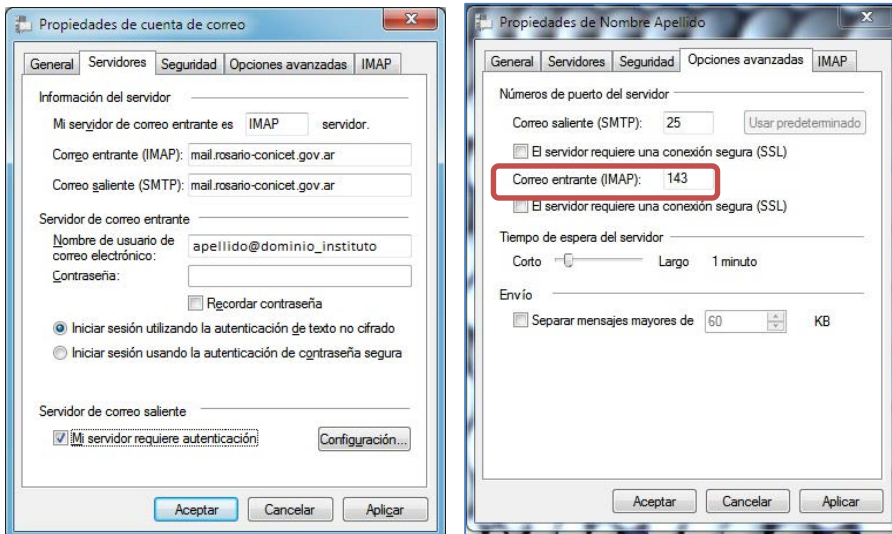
Propiedades de cuenta de correo

General | Servidores | Seguridad | Opciones avanzadas | IMAP

Información del servidor

Mi servidor de correo entrante es IMAP servidor.

Correo entrante (IMAP): mail.rosario-conicet.gov.ar

Correo saliente (SMTP): mail.rosario-conicet.gov.ar

Servidor de correo entrante

Nombre de usuario de correo electrónico: apellido@dominio_instituto

Contraseña:

Recordar contraseña

Iniciar sesión utilizando la autenticación de texto no cifrado

Iniciar sesión usando la autenticación de contraseña segura

Servidor de correo saliente

Mi servidor requiere autenticación

Configuración...

Aceptar | Cancelar | Aplicar

Propiedades de Nombre Apellido

General | Servidores | Seguridad | Opciones avanzadas | IMAP

Números de puerto del servidor

Correo saliente (SMTP): 25

Usar predeterminado

El servidor requiere una conexión segura (SSL)

Correo entrante (IMAP): 143

El servidor requiere una conexión segura (SSL)

Tiempo de espera del servidor

Corto Largo 1 minuto

Envío

Separar mensajes mayores de 60 KB

Aceptar | Cancelar | Aplicar